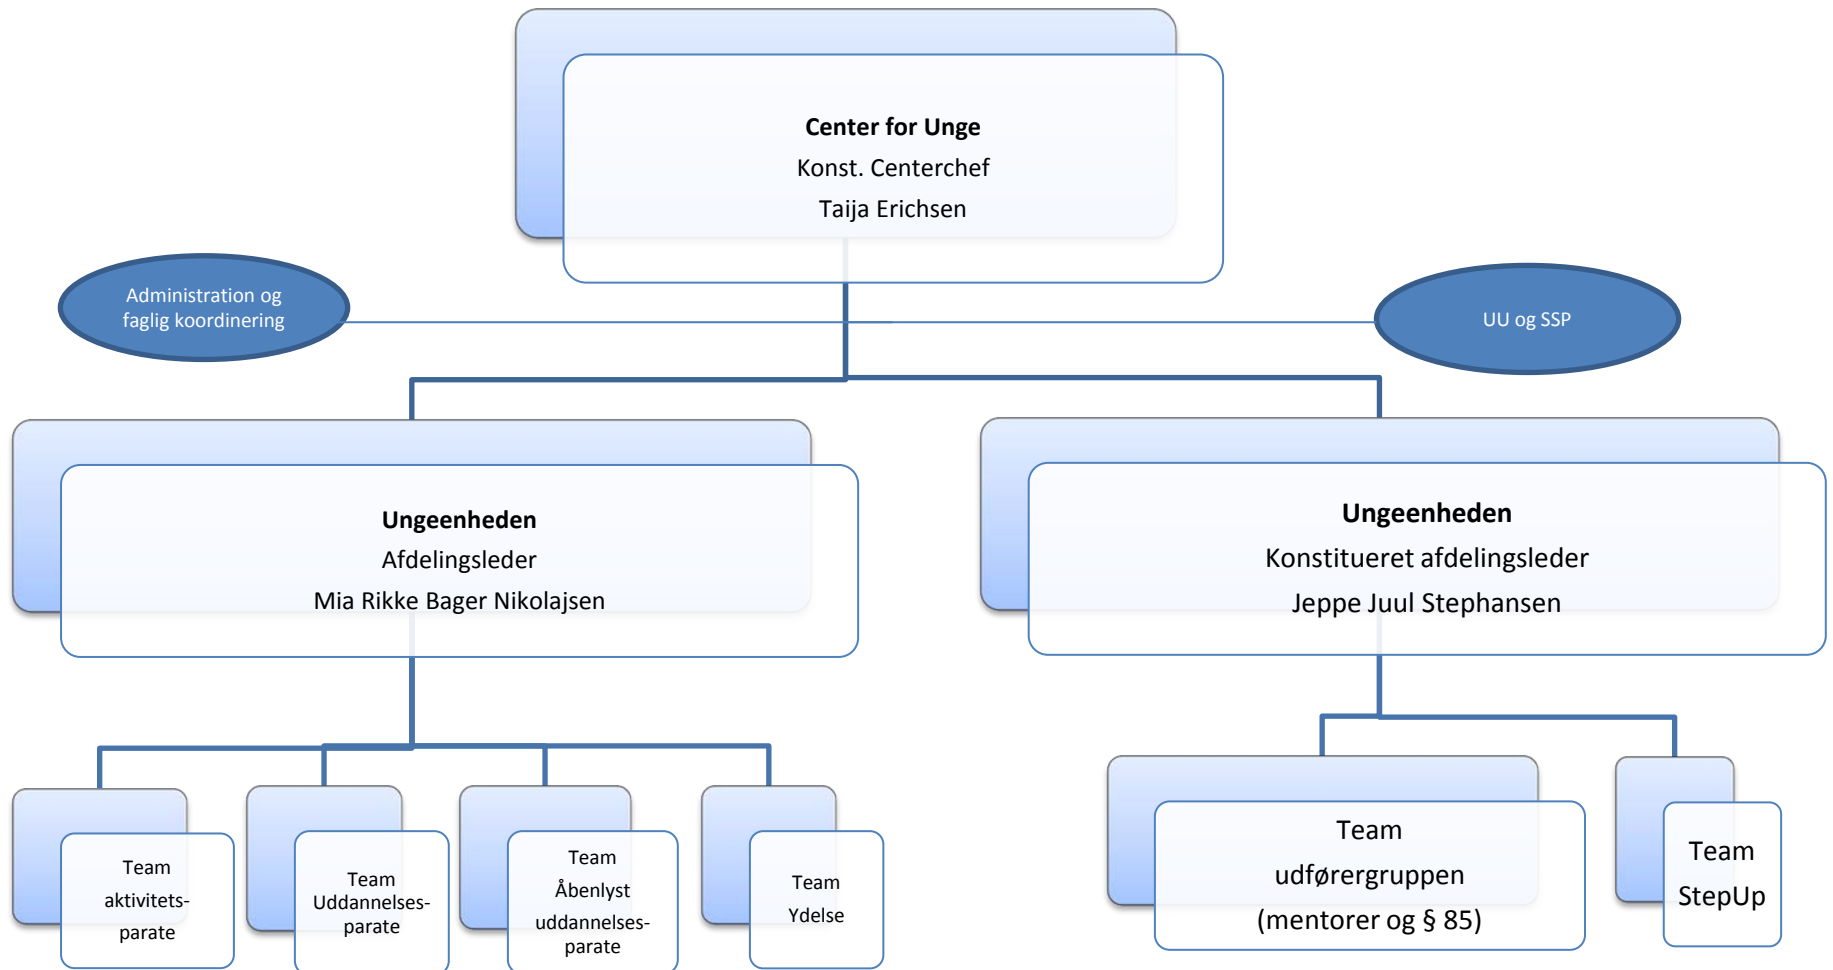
Center for Unge
Konst. Centerchef
Taija Erichsen

Administration og faglig koordinering

UU og SSP

Ungeenheden
Afdelingsleder
Mia Rikke Bager Nikolajsen

Ungeenheden
Konstitueret afdelingsleder
Jeppe Juul Stephansen

Team aktivitets-parate

Team Uddannelses-parate

Team Åbenlyst uddannelses-parate

Team Ydelse

Team udførergruppen (mentorer og § 85)

Team StepUp